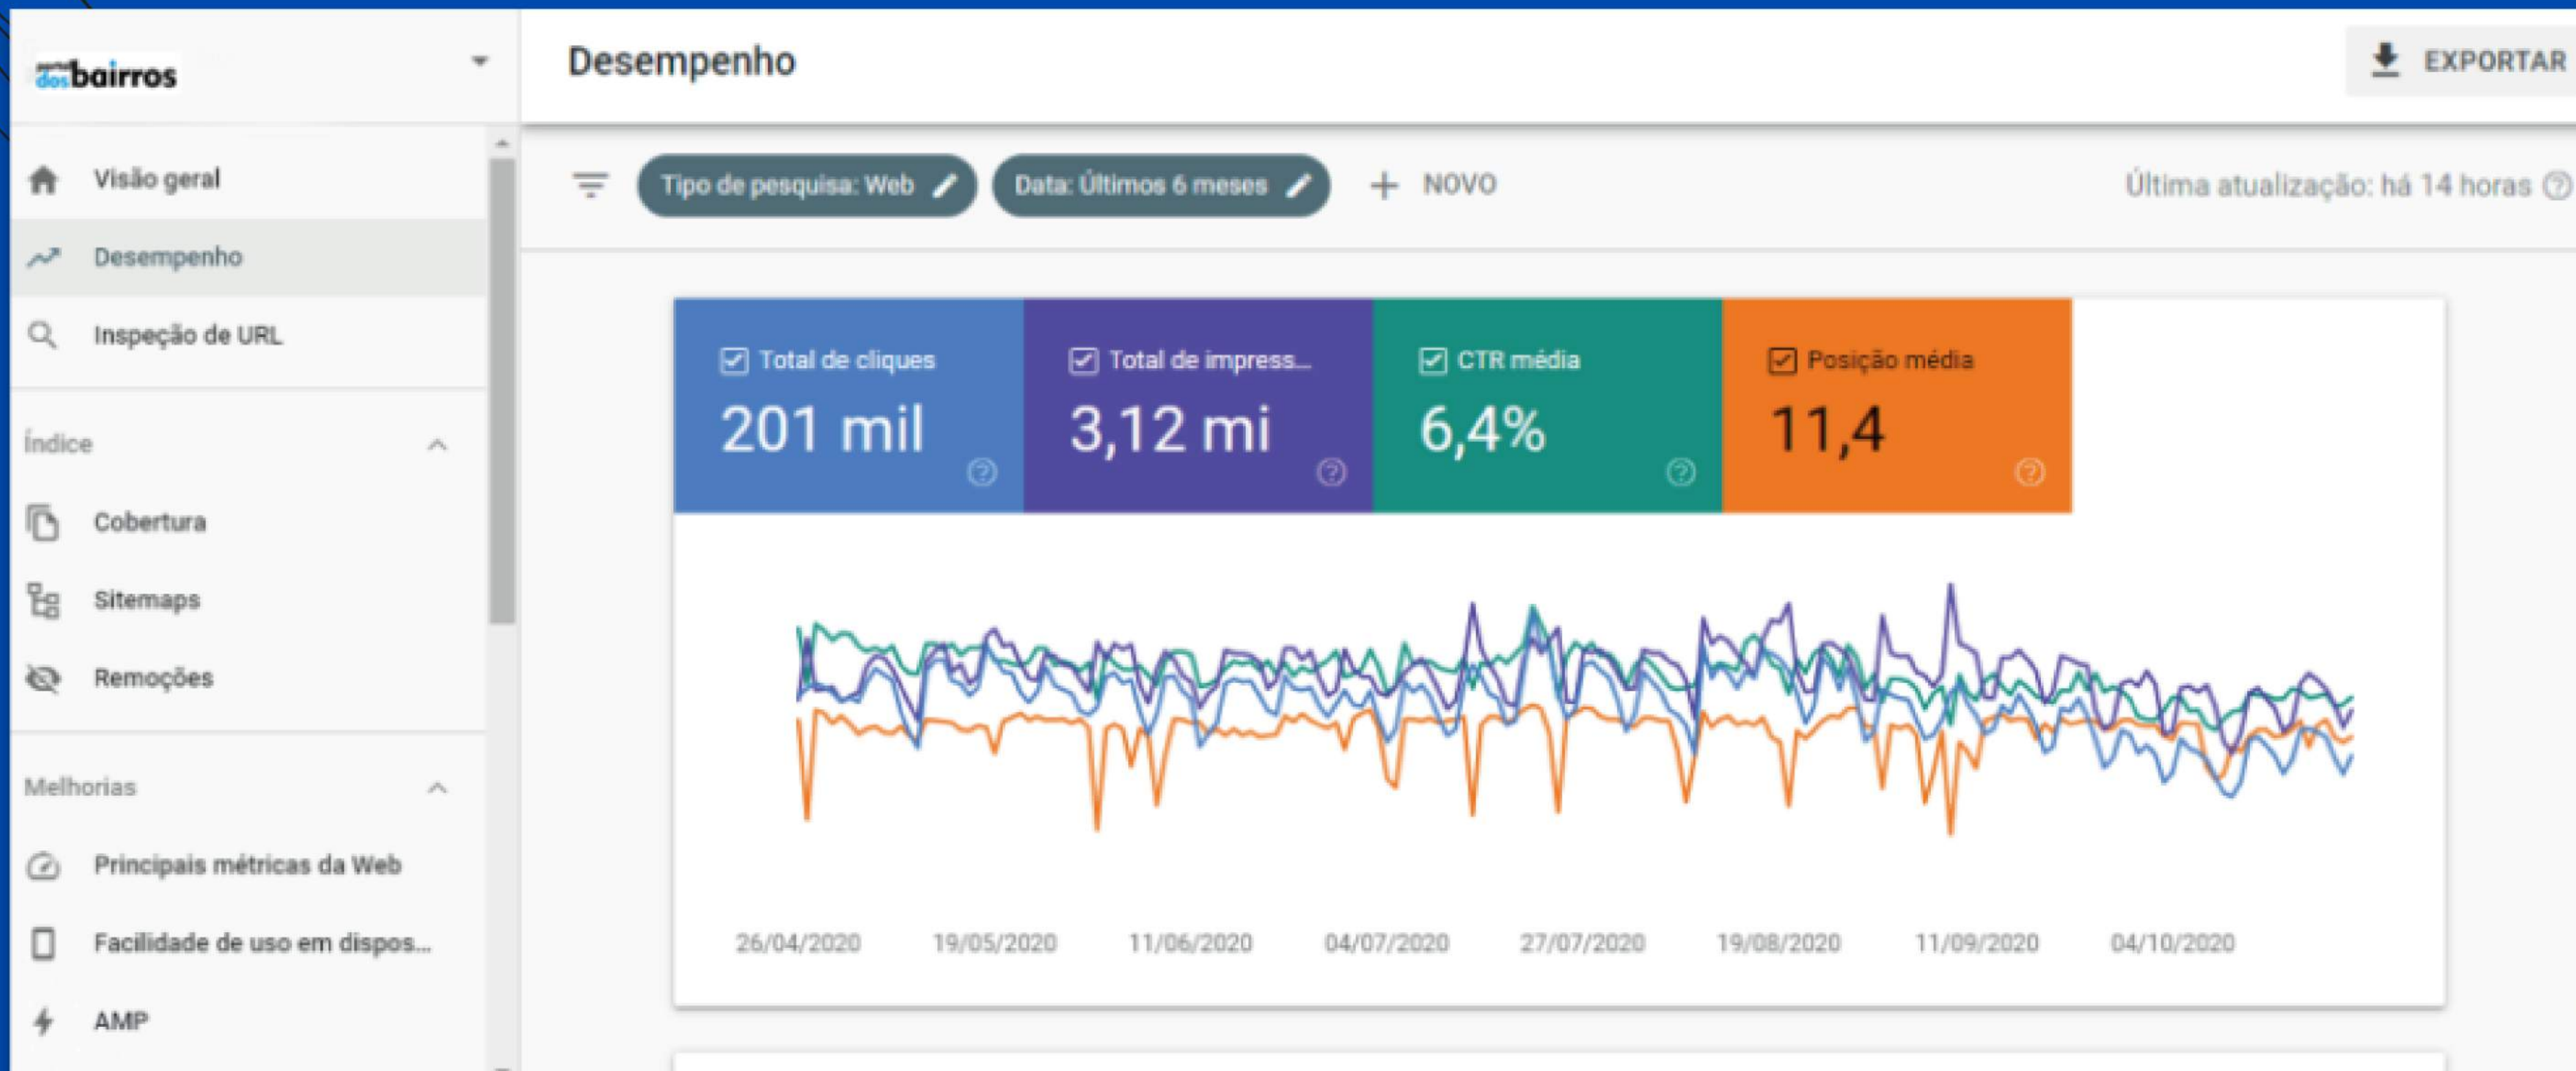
dos bairros

Desempenho

EXPORTAR

Visão geral
Desempenho
Inspeção de URL

Índice
Cobertura
Sitemaps
Remoções

Melhorias
Principais métricas da Web
Facilidade de uso em dispos...
AMP

Tipo de pesquisa: Web
Data: Últimos 6 meses
+ NOVO

Última atualização: há 14 horas

Total de cliques
201 mil

Total de impress...
3,12 mi

CTR média
6,4%

Posição média
11,4

26/04/2020 19/05/2020 11/06/2020 04/07/2020 27/07/2020 19/08/2020 11/09/2020 04/10/2020